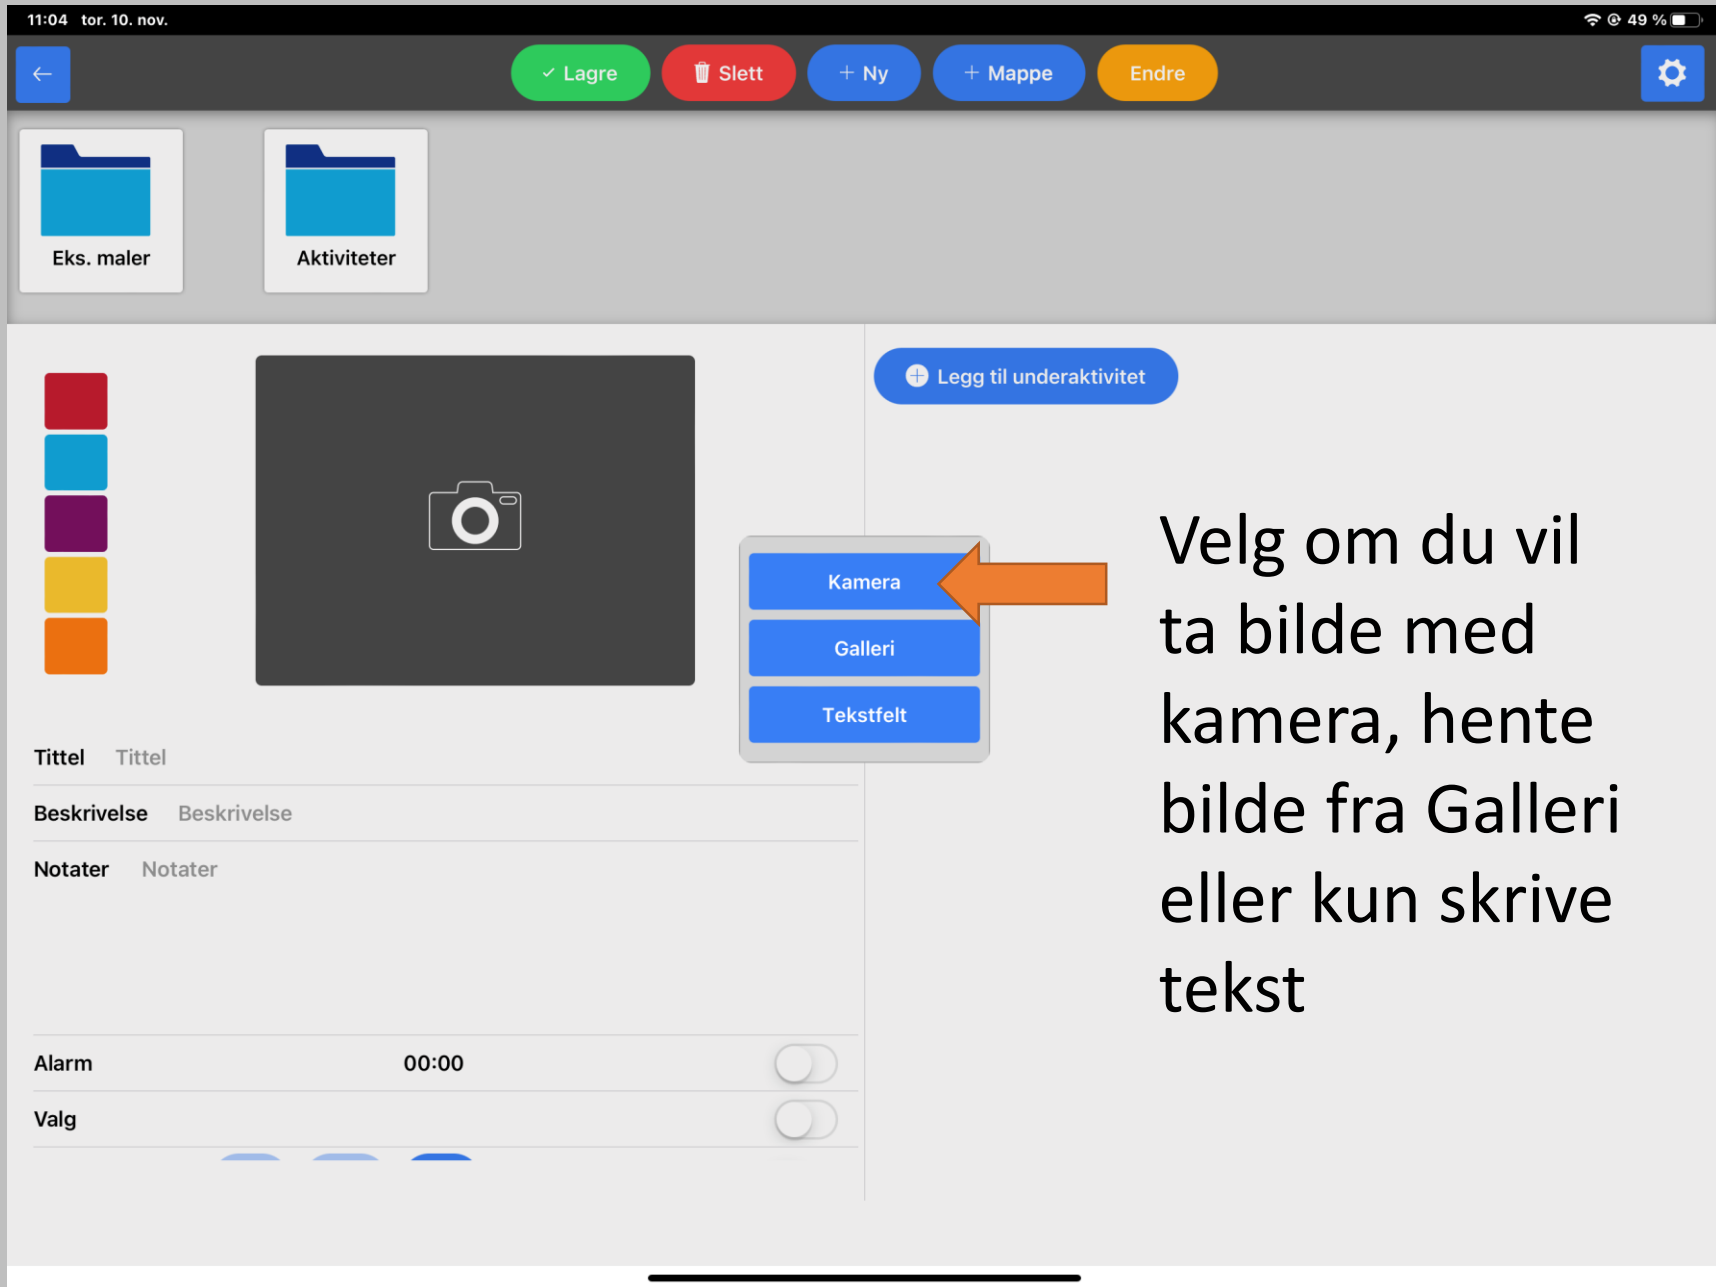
11:04 tor. 10. nov.

49 %

Lagre

Slett

+ Ny

+ Mappe

Endre

Eks. maler

Aktiviteter

Legg til underaktivitet

Kamera

Galleri

Tekstfelt

Velg om du vil ta bilde med kamera, hente bilde fra Galleri eller kun skrive tekst

Tittel Tittel

Beskrivelse Beskrivelse

Notater Notater

Alarm 00:00

Valg